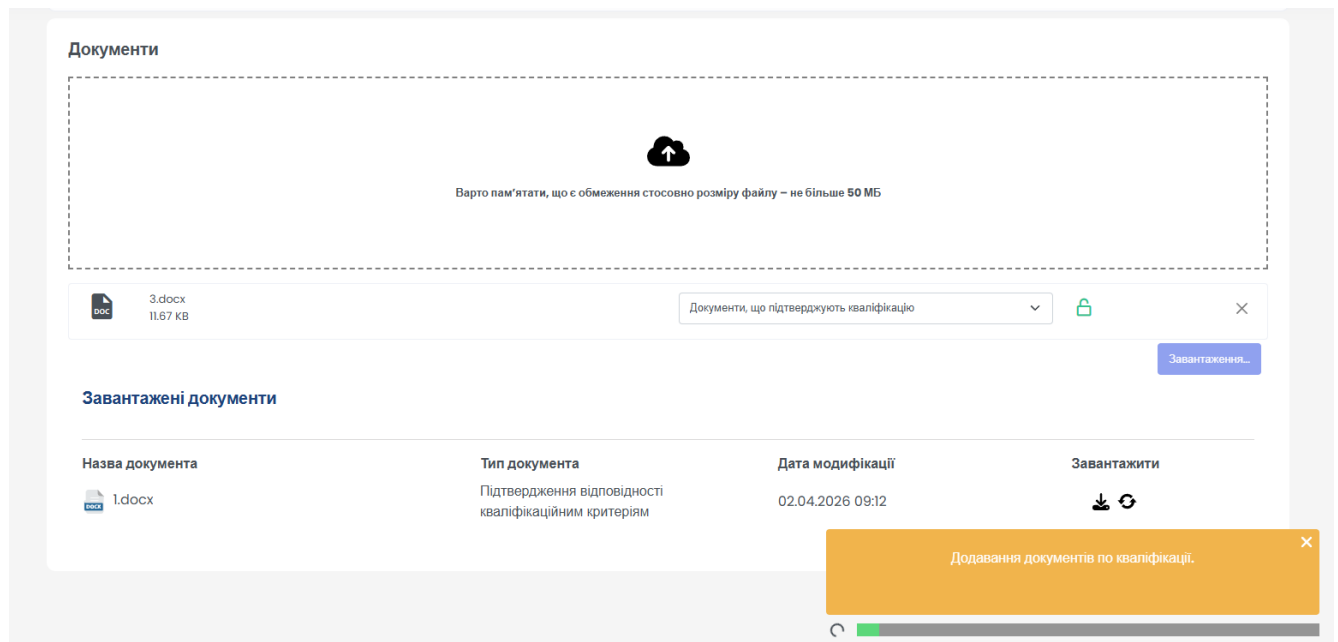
Документи

Варто пам'ятати, що є обмеження стосовно розміру файлу – не більше 50 МБ

DOC
3.docx
11.67 KB

Документи, що підтверджують кваліфікацію

Завантаження...

Завантажені документи

| Назва документа | Тип документа | Дата модифікації | Завантажити |
|---|---|---|---|
| 1.docx | Підтвердження відповідності кваліфікаційним критеріям | 02.04.2026 09:12 | |

Додавання документів по кваліфікації.